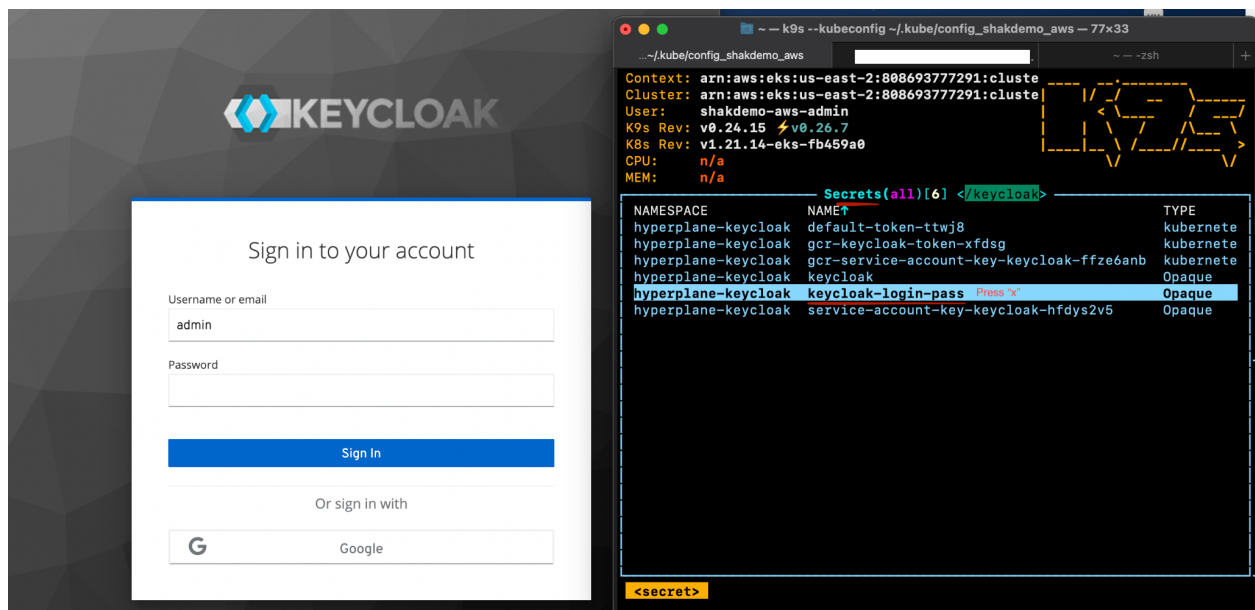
KEYCLOAK

Sign in to your account

Username or email

admin

Password

Sign In

Or sign in with

Google

~ — k9s --kubeconfig ~/.kube/config_shakdemo_aws — 77×33

...~/.kube/config_shakdemo_aws

~ — -zsh

Context: arn:aws:eks:us-east-2:808693777291:cluste
Cluster: arn:aws:eks:us-east-2:808693777291:cluste
User: shakdemo-aws-admin
K9s Rev: v0.24.15 ⚡v0.26.7
K8s Rev: v1.21.14-eks-fb459a0
CPU: n/a
MEM: n/a

Secrets(all)[6] </keycloak>

| NAMESPACE | NAME↑ | TYPE |
|---|---|---|
| hyperplane-keycloak | default-token-ttwj8 | kubernete |
| hyperplane-keycloak | gcr-keycloak-token-xfdsg | kubernete |
| hyperplane-keycloak | gcr-service-account-key-keycloak-ffze6anb | kubernete |
| hyperplane-keycloak | keycloak | Opaque |
| hyperplane-keycloak | keycloak-login-pass Press "x" | Opaque |
| hyperplane-keycloak | service-account-key-keycloak-hfdys2v5 | Opaque |

<secret>